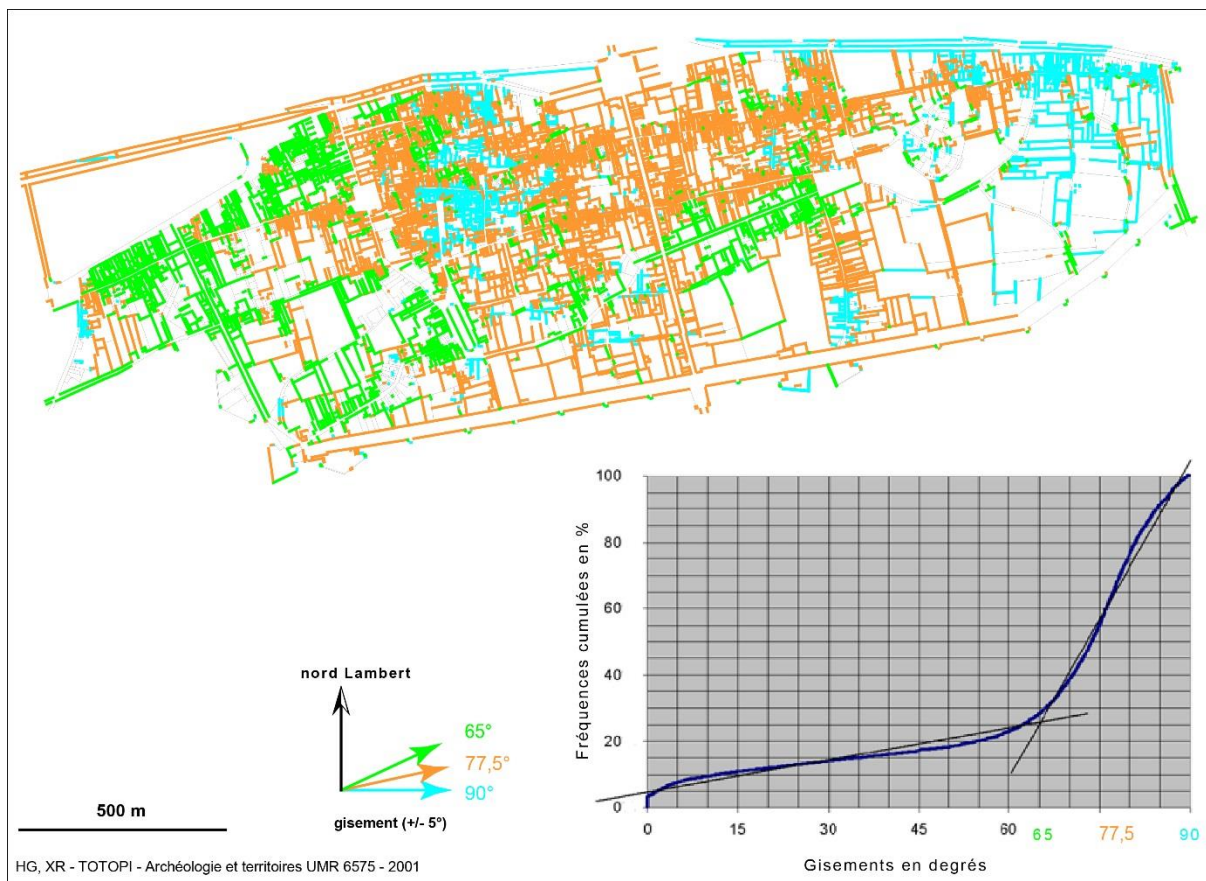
nord Lambert

65°
77,5°
90°

gisement (+/- 5°)

500 m

Fréquences cumulées en %

100
80
60
40
20
0

0 15 30 45 60 65 77,5 90

Gisements en degrés

HG, XR - TOTOPI - Archéologie et territoires UMR 6575 - 2001